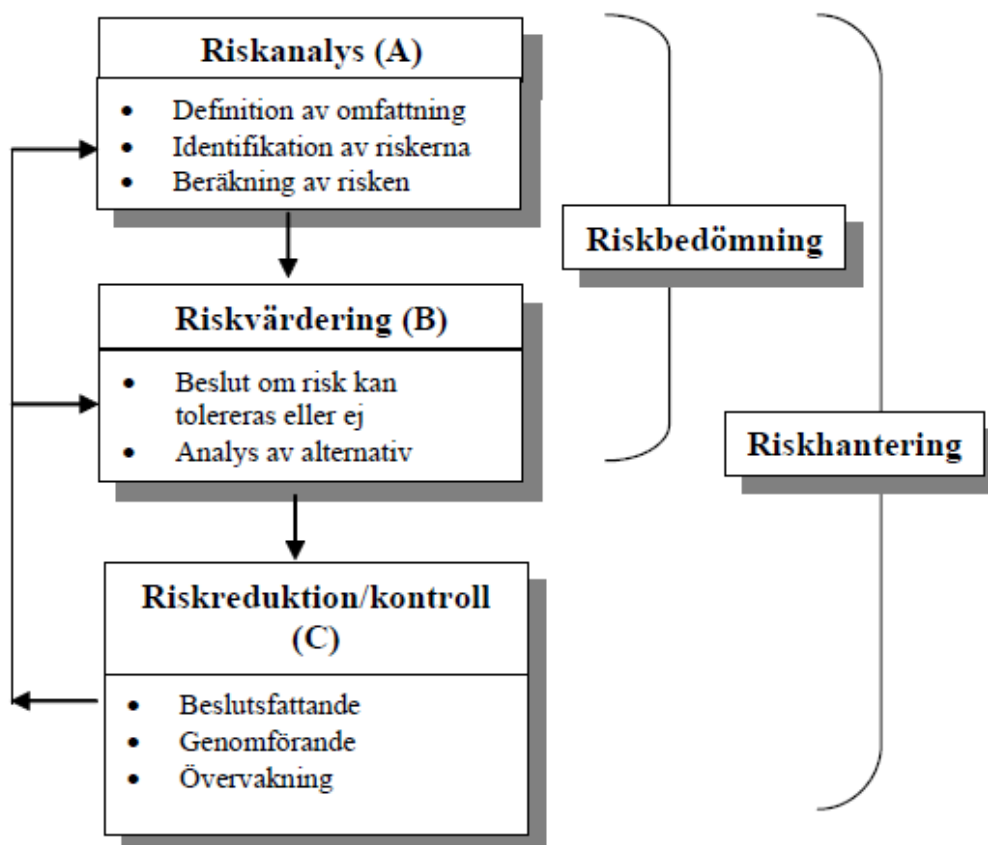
Riskanalys (A)

- Definition av omfattning
- Identifikation av riskerna
- Beräkning av risken

Riskvärdering (B)

- Beslut om risk kan tolereras eller ej
- Analys av alternativ

Riskreduktion/kontroll (C)

- Beslutsfattande
- Genomförande
- Övervakning

Riskbedömning

Riskhantering